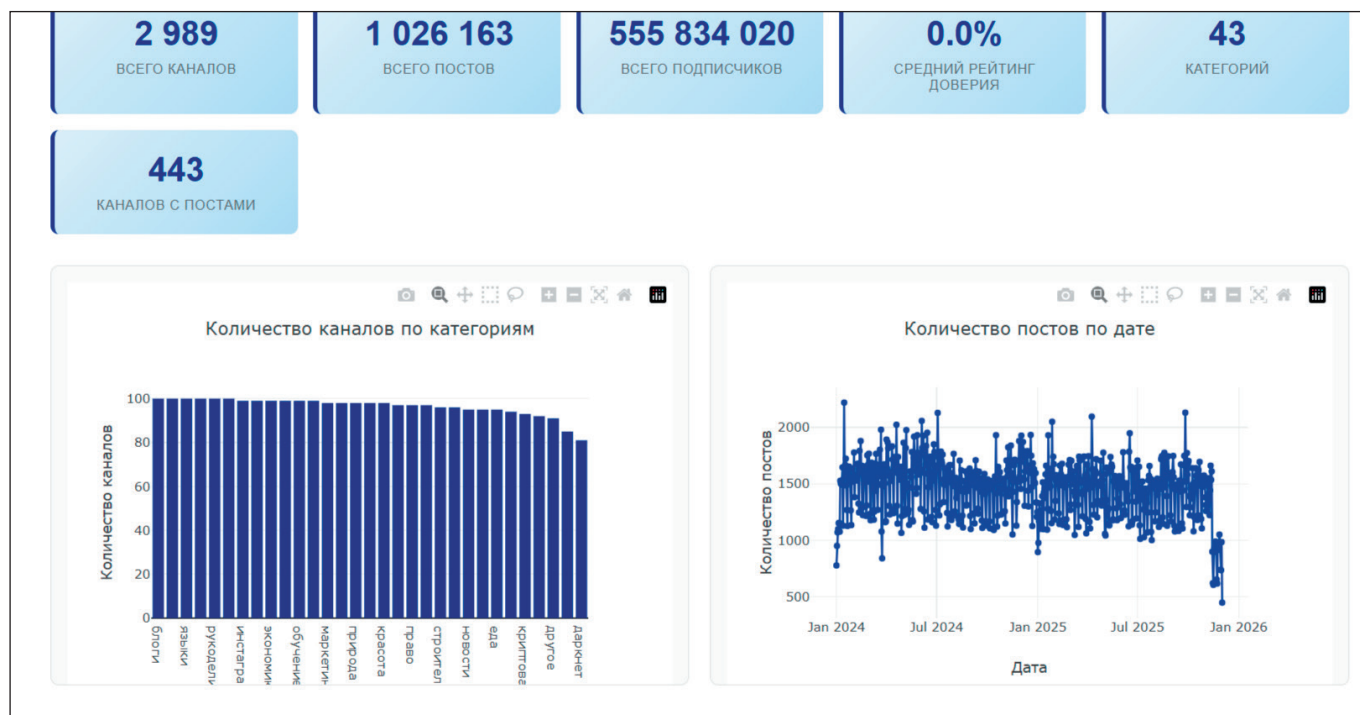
2 989
ВСЕГО КАНАЛОВ

1 026 163
ВСЕГО ПОСТОВ

555 834 020
ВСЕГО ПОДПИСЧИКОВ

0.0%
СРЕДНИЙ РЕЙТИНГ ДОВЕРИЯ

43
КАТЕГОРИЙ

443
КАНАЛОВ С ПОСТАМИ

Количество каналов по категориям

Количество каналов

100
80
60
40
20
0

блоги
языки
рукодели
инстагра
экономик
обучение
маркетин
природа
красота
право
строител
новости
еда
криптова
другое
даркнет

Количество постов по дате

Количество постов

2000
1500
1000
500

Jan 2024
Jul 2024
Jan 2025
Jul 2025
Jan 2026

Дата